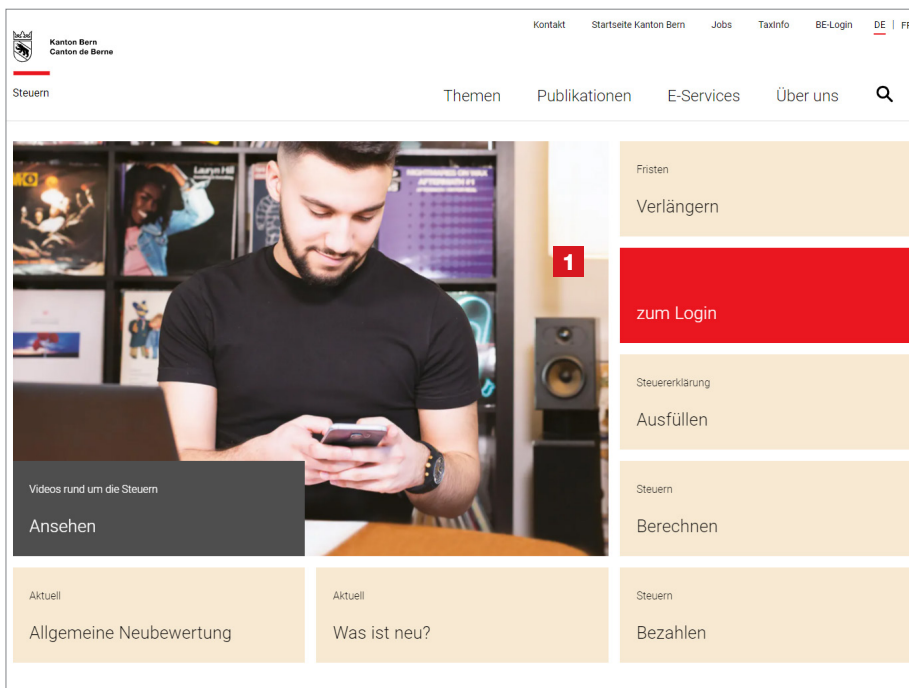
Kanton Bern
Canton de Berne

Steuern

Kontakt Startseite Kanton Bern Jobs TaxInfo BE-Login DE | FR

Themen Publikationen E-Services Über uns

Fristen
Verlängern

1

zum Login

Steuererklärung
Ausfüllen

Videos rund um die Steuern
Ansehen

Steuern
Berechnen

Aktuell
Allgemeine Neubewertung

Aktuell
Was ist neu?

Steuern
Bezahlen